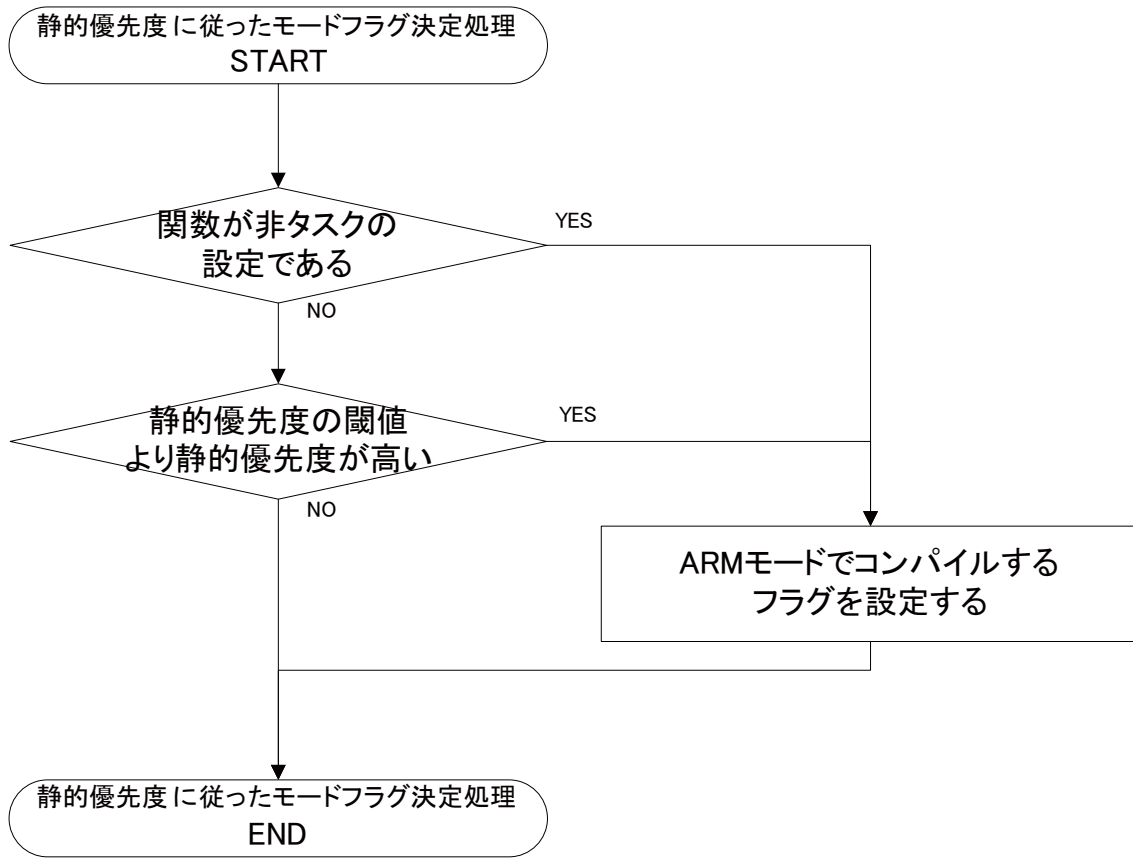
静的優先度に従ったモードフラグ決定処理
START

関数が非タスクの
設定である

YES

NO

静的優先度の閾値
より静的優先度が高い

YES

NO

ARMモードでコンパイルする
フラグを設定する

静的優先度に従ったモードフラグ決定処理
END